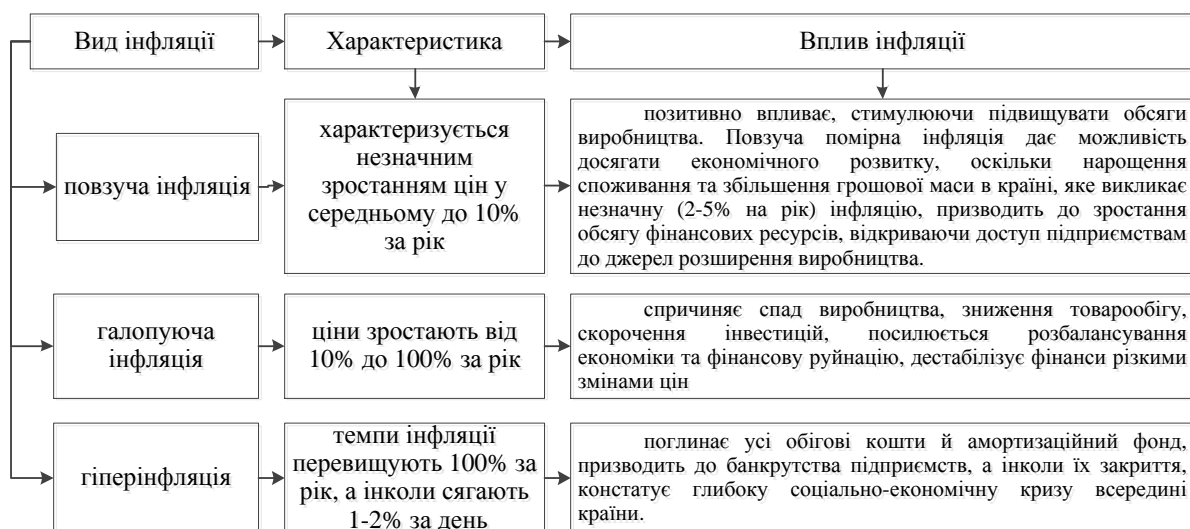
Вид інфляції

Характеристика

Вплив інфляції

повзуча інфляція

характеризується незначним зростанням цін у середньому до 10% за рік

позитивно впливає, стимулюючи підвищувати обсяги виробництва. Повзуча помірна інфляція дає можливість досягати економічного розвитку, оскільки нарощення споживання та збільшення грошової маси в країні, яке викликає незначну (2-5% на рік) інфляцію, призводить до зростання обсягу фінансових ресурсів, відкриваючи доступ підприємствам до джерел розширення виробництва.

галопуюча інфляція

ціни зростають від 10% до 100% за рік

спричиняє спад виробництва, зниження товарообігу, скорочення інвестицій, посилюється розбалансування економіки та фінансову руйнацію, дестабілізує фінанси різкими змінами цін

гіперінфляція

темпи інфляції перевищують 100% за рік, а інколи сягають 1-2% за день

поглинає усі обігові кошти й амортизаційний фонд, призводить до банкрутства підприємств, а інколи їх закриття, констатує глибоку соціально-економічну кризу всередині країни.